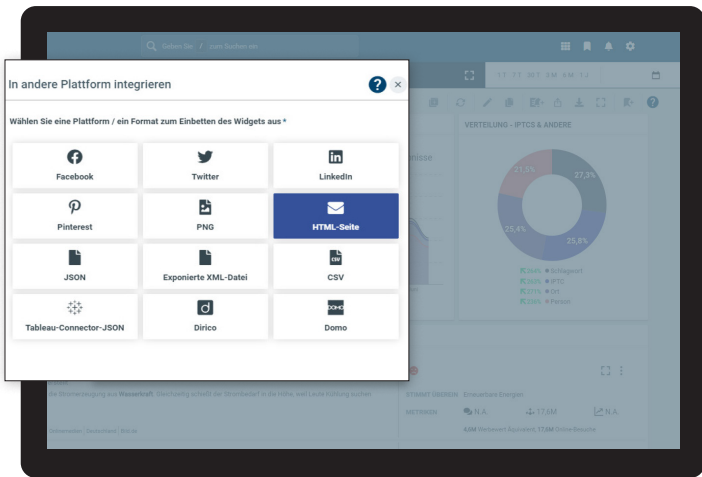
In andere Plattform integrieren

Wählen Sie eine Plattform / ein Format zum Einbetten des Widgets aus *

| | | |
|---|---|---|
| Facebook | Twitter | LinkedIn |
| Pinterest | PNG | HTML-Seite |
| JSON | Exponierte XML-Datei | CSV |
| Tableau-Connector-JSON | Dirico | Domo |

VERTEILUNG - IPTCS & ANDERE

27,3%
21,5%
25,4%
25,8%

STIMMT ÜBEREIN  Erneuerbare Energien

METRIKEN  N.A.  17,6M  N.A.